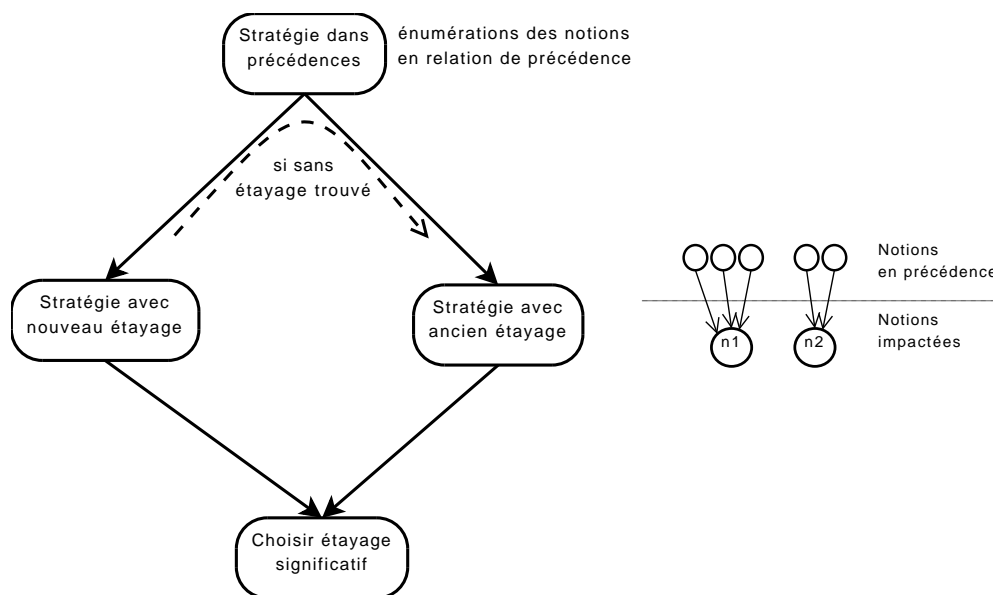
Stratégie dans précédences

énumérations des notions en relation de précédence

si sans étayage trouvé

Stratégie avec nouveau étayage

Stratégie avec ancien étayage

Choisir étayage significatif

Notions en précédence

Notions impactées

n1

n2